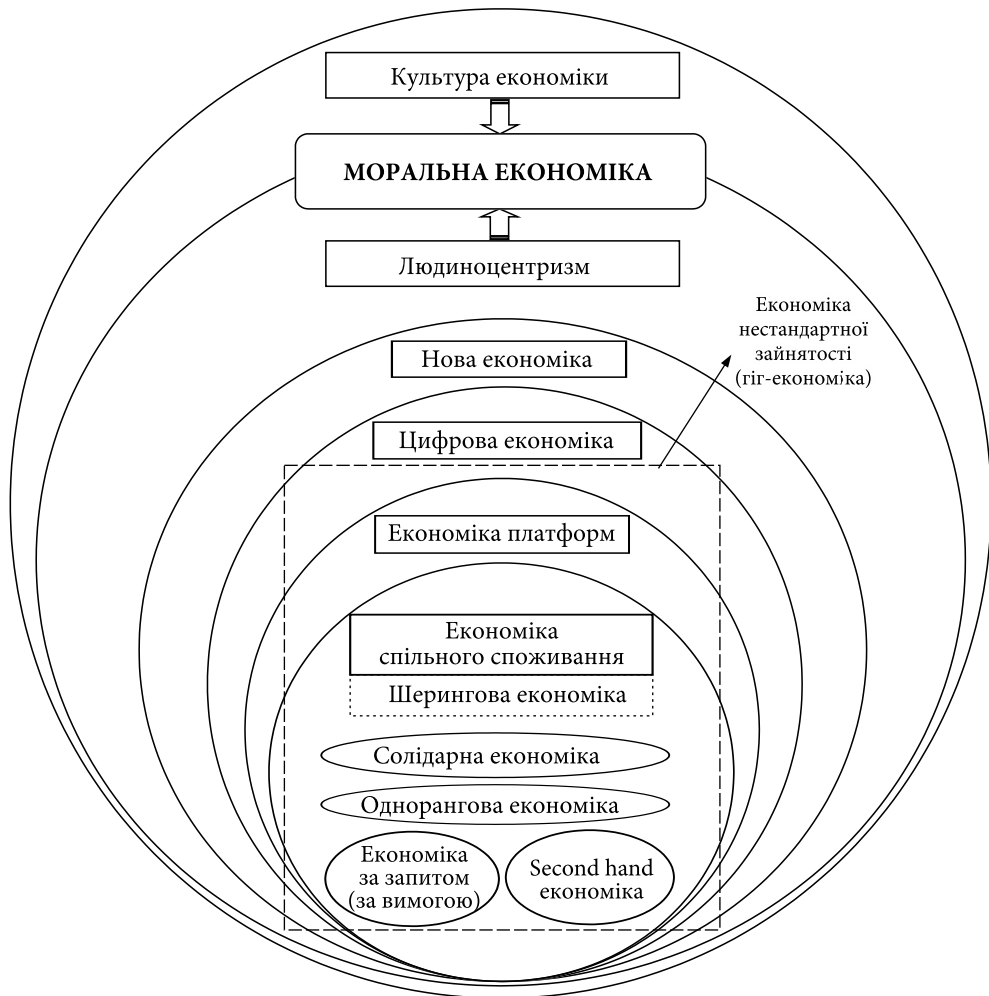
Культура економіки

МОРАЛЬНА ЕКОНОМІКА

Людиноцентризм

Економіка нестандартної зайнятості (гіг-економіка)

Нова економіка

Цифрова економіка

Економіка платформ

Економіка спільного споживання

Шерингова економіка

Солідарна економіка

Однорангова економіка

Економіка за запитом (за вимогою)

Second hand економіка